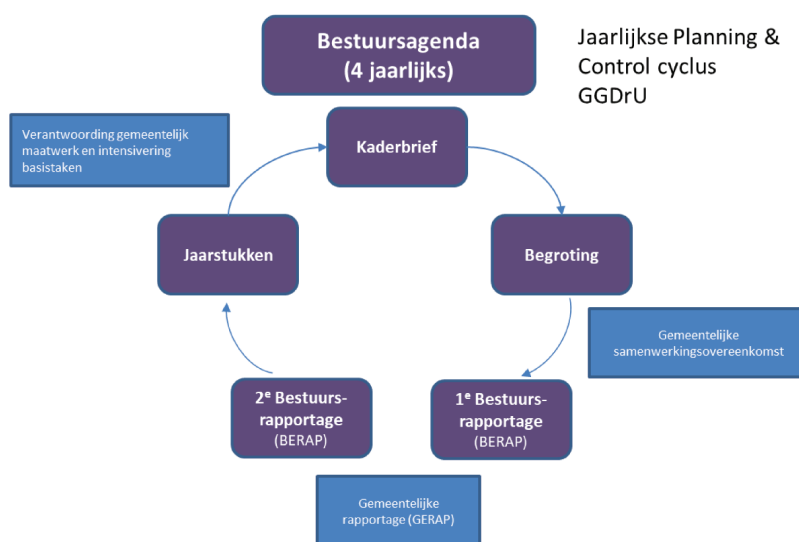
Bestuursagenda
(4 jaarlijks)

Jaarlijkse Planning & Control cyclus GGDrU

Verantwoording gemeentelijk maatwerk en intensivering basistaken

Kaderbrief

Jaarstukken

Begroting

Gemeentelijke samenwerkingsovereenkomst

2$^e$ Bestuurs-rapportage
(BERAP)

1$^e$ Bestuurs-rapportage
(BERAP)

Gemeentelijke rapportage (GERAP)